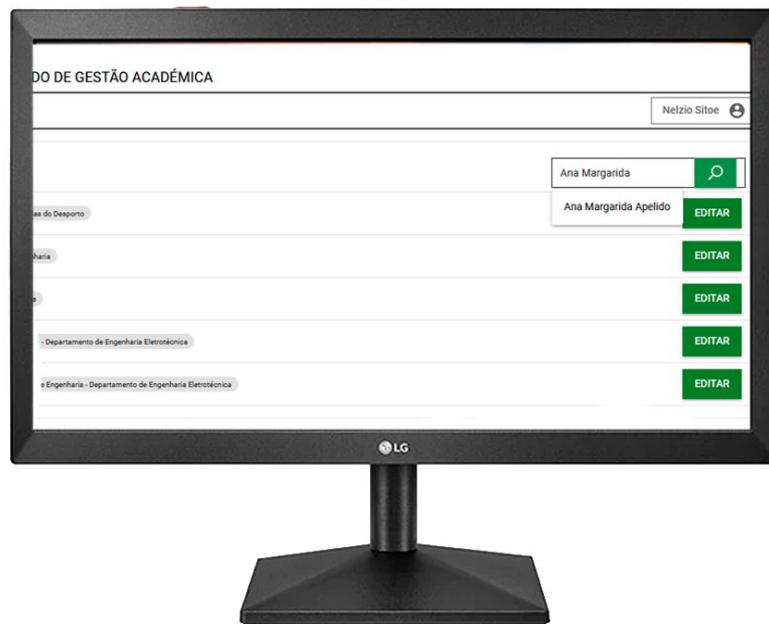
DO DE GESTÃO ACADÉMICA

Nelzio Sitoe

Ana Margarida

Ana Margarida Apelido

as do Desporto

EDITAR

haria

EDITAR

EDITAR

- Departamento de Engenharia Eletrotécnica

EDITAR

Engenharia - Departamento de Engenharia Eletrotécnica

EDITAR

LG